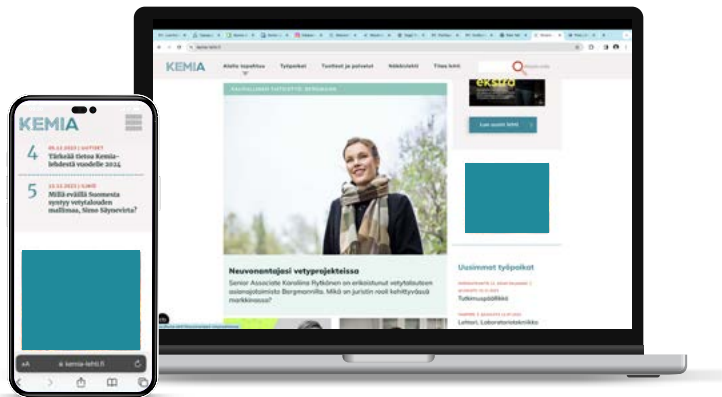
KEMIA

4
05.12.2023 | UUTISET
Tärkeää tietoa Kemia-lehdestä vuodelle 2024

5
22.12.2023 | ILMIÖ
Miltä sväillä Suomesta synnyy vetytalouden mallimaa, Simo Säynevirta?

aA kemia-lehti.fi

KEMIA
Alalta tapahtuu
Työpaikat
Tuotteet ja palvelut
Näköislehti
Tilaa lehti

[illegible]

Neuvonantajasi vetyprojekteissa

Senior Associate Karoliina Rytkönen on erikoistunut vetytalouteen asianajotoimisto Bergmannilla. Mikä on juristin rooli kehittyvässä markkinassa?

Lue uusin lehti

Uusimmat työpaikat

Tutkimuspäällikkö

Laborator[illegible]